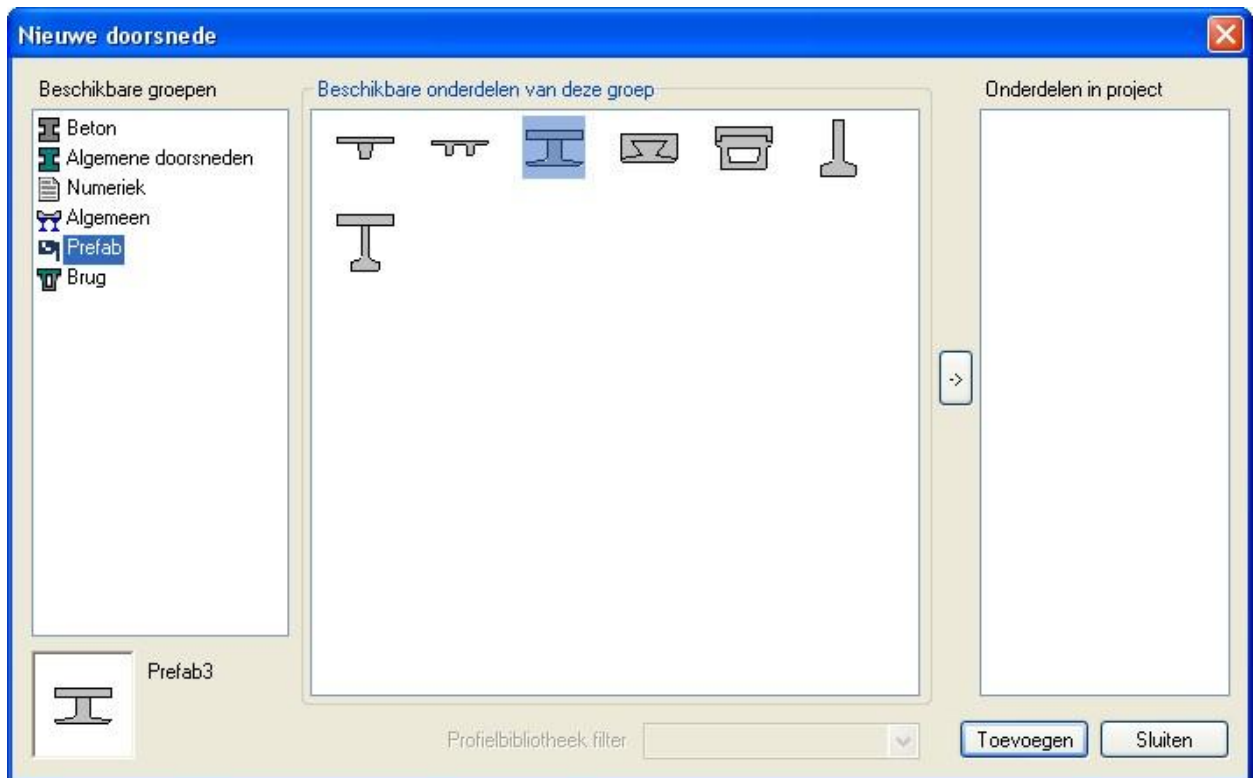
Nieuwe doorsnede

Beschikbare groepen

Beton
Algemene doorsneden
Numeriek
Algemeen
Prefab
Brug

Prefab3

Beschikbare onderdelen van deze groep

->

Onderdelen in project

Profielbibliotheek filter

Toevoegen

Sluiten